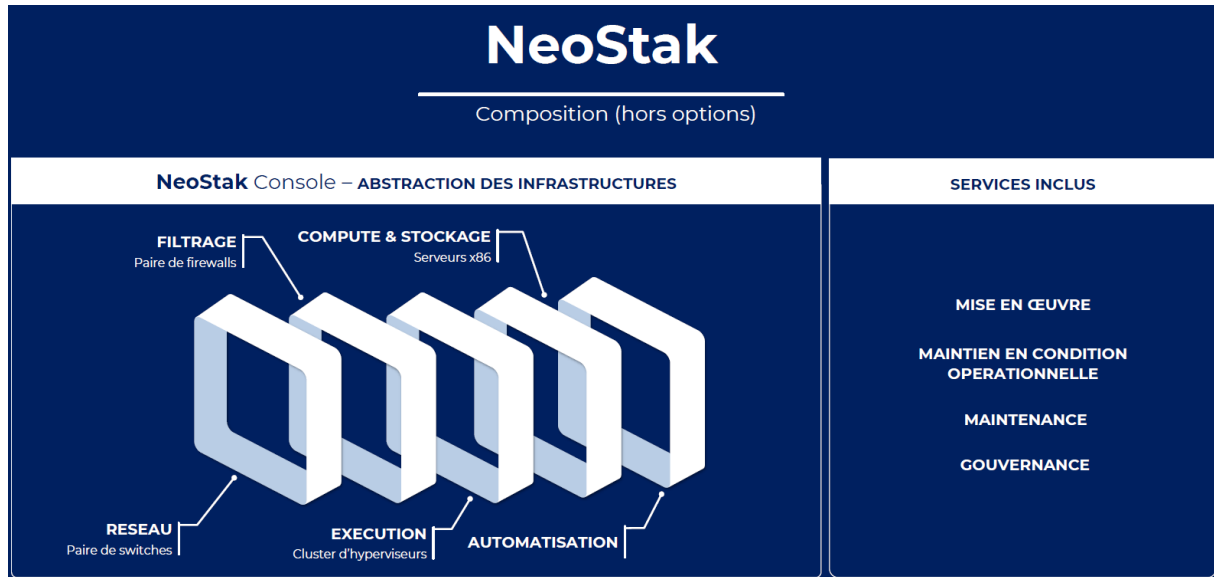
NeoStak

Composition (hors options)

NeoStak Console – ABSTRACTION DES INFRASTRUCTURES

FILTRAGE
Paire de firewalls

COMPUTE & STOCKAGE
Serveurs x86

RESEAU
Paire de switches

EXECUTION
Cluster d'hyperviseurs

AUTOMATISATION

SERVICES INCLUS

MISE EN ŒUVRE

MAINTIEN EN CONDITION OPERATIONNELLE

MAINTENANCE

GOUVERNANCE